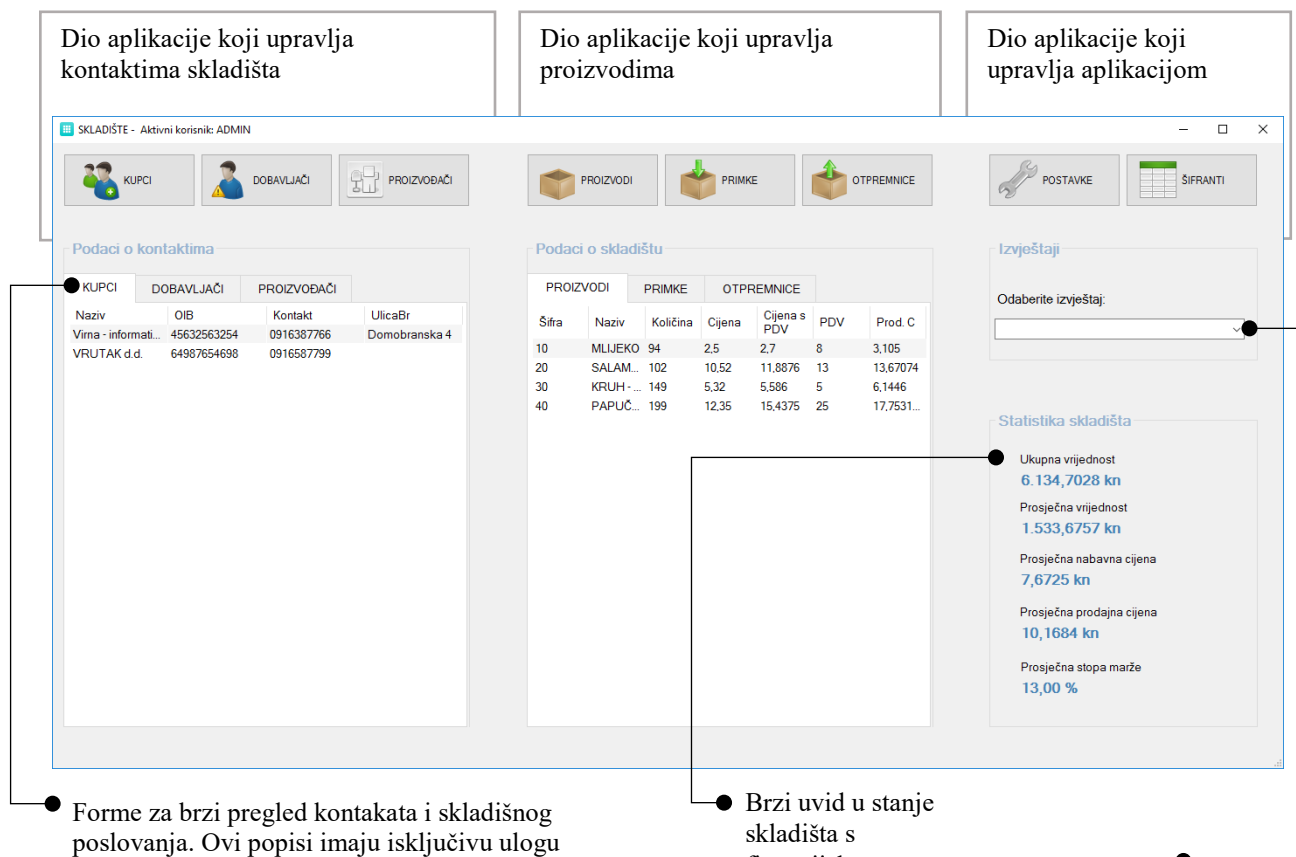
Dio aplikacije koji upravlja kontaktima skladišta

Dio aplikacije koji upravlja proizvodima

Dio aplikacije koji upravlja aplikacijom

SKLADIŠTE - Aktivni korisnik: ADMIN

KUPCI

DOBAVLJAČI

PROIZVOĐAČI

PROIZVODI

PRIMKE

OTPREMNICE

POSTAVKE

ŠIFRANTI

Podaci o kontaktima

KUPCI | DOBAVLJAČI | PROIZVOĐAČI

| Naziv | OIB | Kontakt | UlicaBr |
|---|---|---|---|
| Virna - informati... | 45632563254 | 0916387766 | Domobranska 4 |
| VRUTAK d.d. | 64987654698 | 0916587799 | |

Podaci o skladištu

PROIZVODI | PRIMKE | OTPREMNICE

| Šifra | Naziv | Količina | Cijena | Cijena s PDV | PDV | Prod. C |
|---|---|---|---|---|---|---|
| 10 | MLIJEKO | 94 | 2,5 | 2,7 | 8 | 3,105 |
| 20 | SALAM... | 102 | 10,52 | 11,8876 | 13 | 13,67074 |
| 30 | KRUH - ... | 149 | 5,32 | 5,586 | 5 | 6,1446 |
| 40 | PAPUČ... | 199 | 12,35 | 15,4375 | 25 | 17,7531... |

Izvještaji

Odaberite izvještaj:

Statistika skladišta

Ukupna vrijednost
6.134,7028 kn

Prosječna vrijednost
1.533,6757 kn

Prosječna nabavna cijena
7,6725 kn

Prosječna prodajna cijena
10,1684 kn

Prosječna stopa marže
13,00 %

Forme za brzi pregled kontakata i skladišnog poslovanja. Ovi popisi imaju isključivu ulogu

Brzi uvid u stanje skladišta s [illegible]